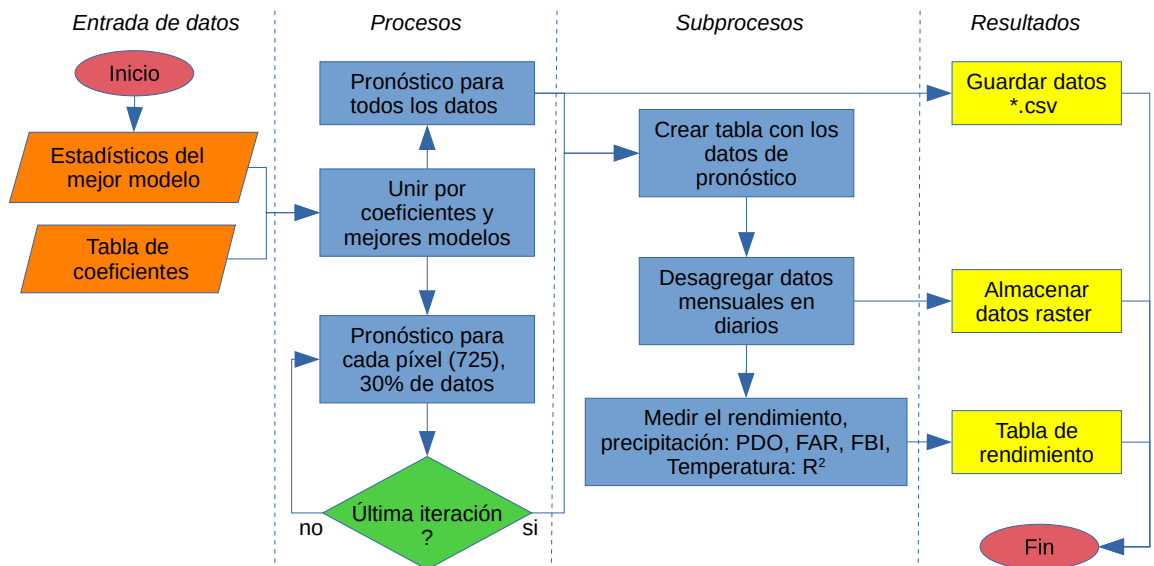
Entrada de datos

Procesos

Subprocesos

Resultados

Inicio

Estadísticos del mejor modelo

Tabla de coeficientes

Pronóstico para todos los datos

Unir por coeficientes y mejores modelos

Pronóstico para cada píxel (725), 30% de datos

Última iteración ?

no

si

Crear tabla con los datos de pronóstico

Desagregar datos mensuales en diarios

Medir el rendimiento, precipitación: PDO, FAR, FBI, Temperatura: $R^2$

Guardar datos *.csv

Almacenar datos raster

Tabla de rendimiento

Fin